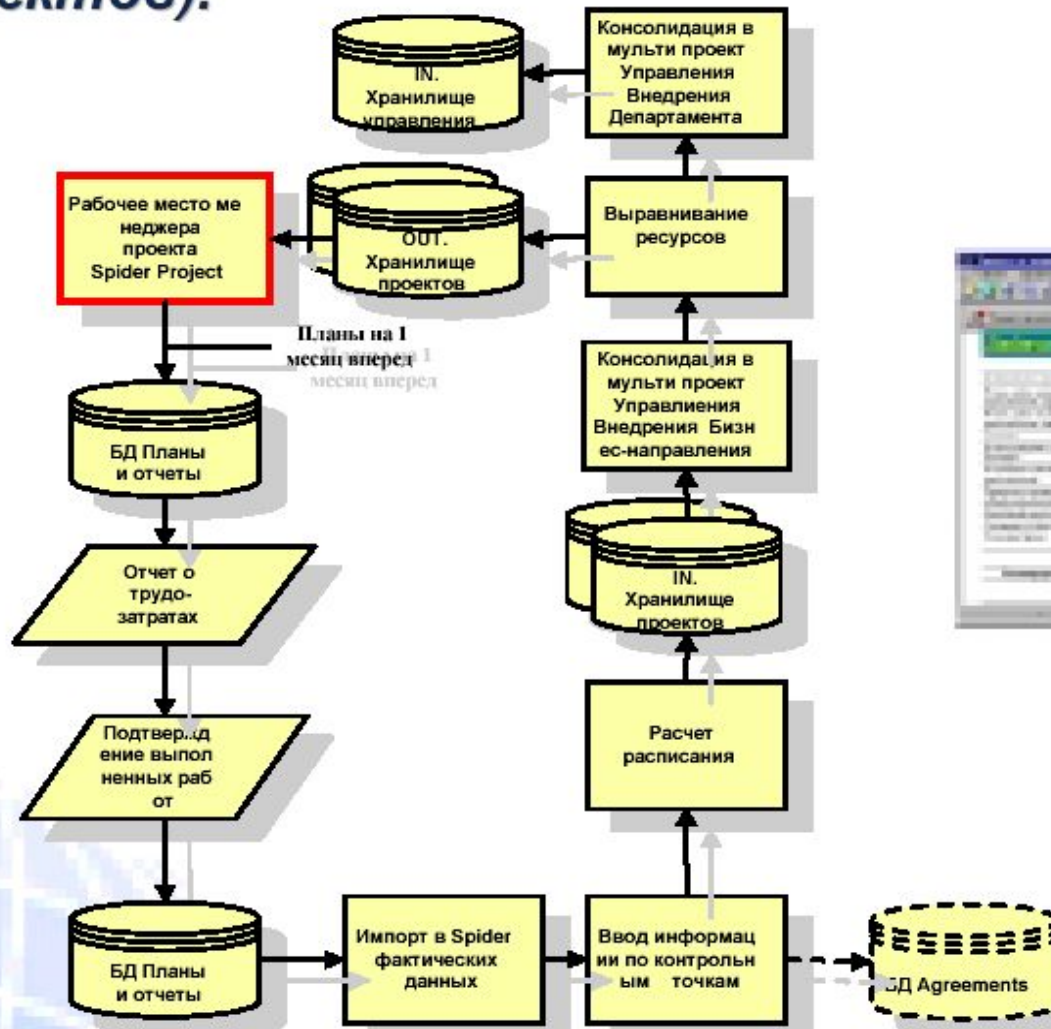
ектов).

IN. Хранилище управления

Консолидация в мульти проект Управления Внедрения Департамента

Рабочее место ме неджера проекта Spider Project

OUT. Хранилище проектов

Выравнивание ресурсов

Планы на 1 месяц вперед

Консолидация в мульти проект Управления Внедрения Бизн ес-направления

БД Планы и отчеты

Отчет о трудо-затратах

IN. Хранилище проектов

Расчет расписания

Подтверждение выполненных работ

БД Планы и отчеты

Импорт в Spider фактических данных

Ввод информац ии по контрольн ым точкам

БД Agreements